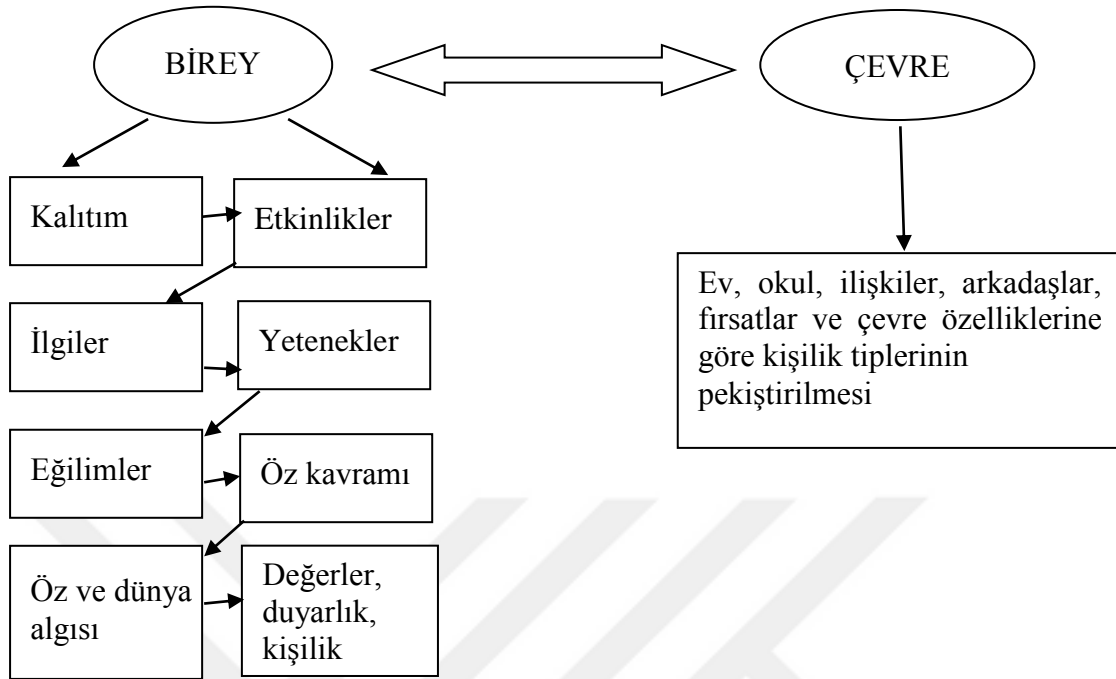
BİREY

ÇEVRE

Kalıtım

Etkinlikler

İlgiler

Yetenekler

Eğilimler

Öz kavramı

Öz ve dünya algısı

Değerler, duyarlık, kişilik

Ev, okul, ilişkiler, arkadaşlar, fırsatlar ve çevre özelliklerine göre kişilik tiplerinin pekiştirilmesi